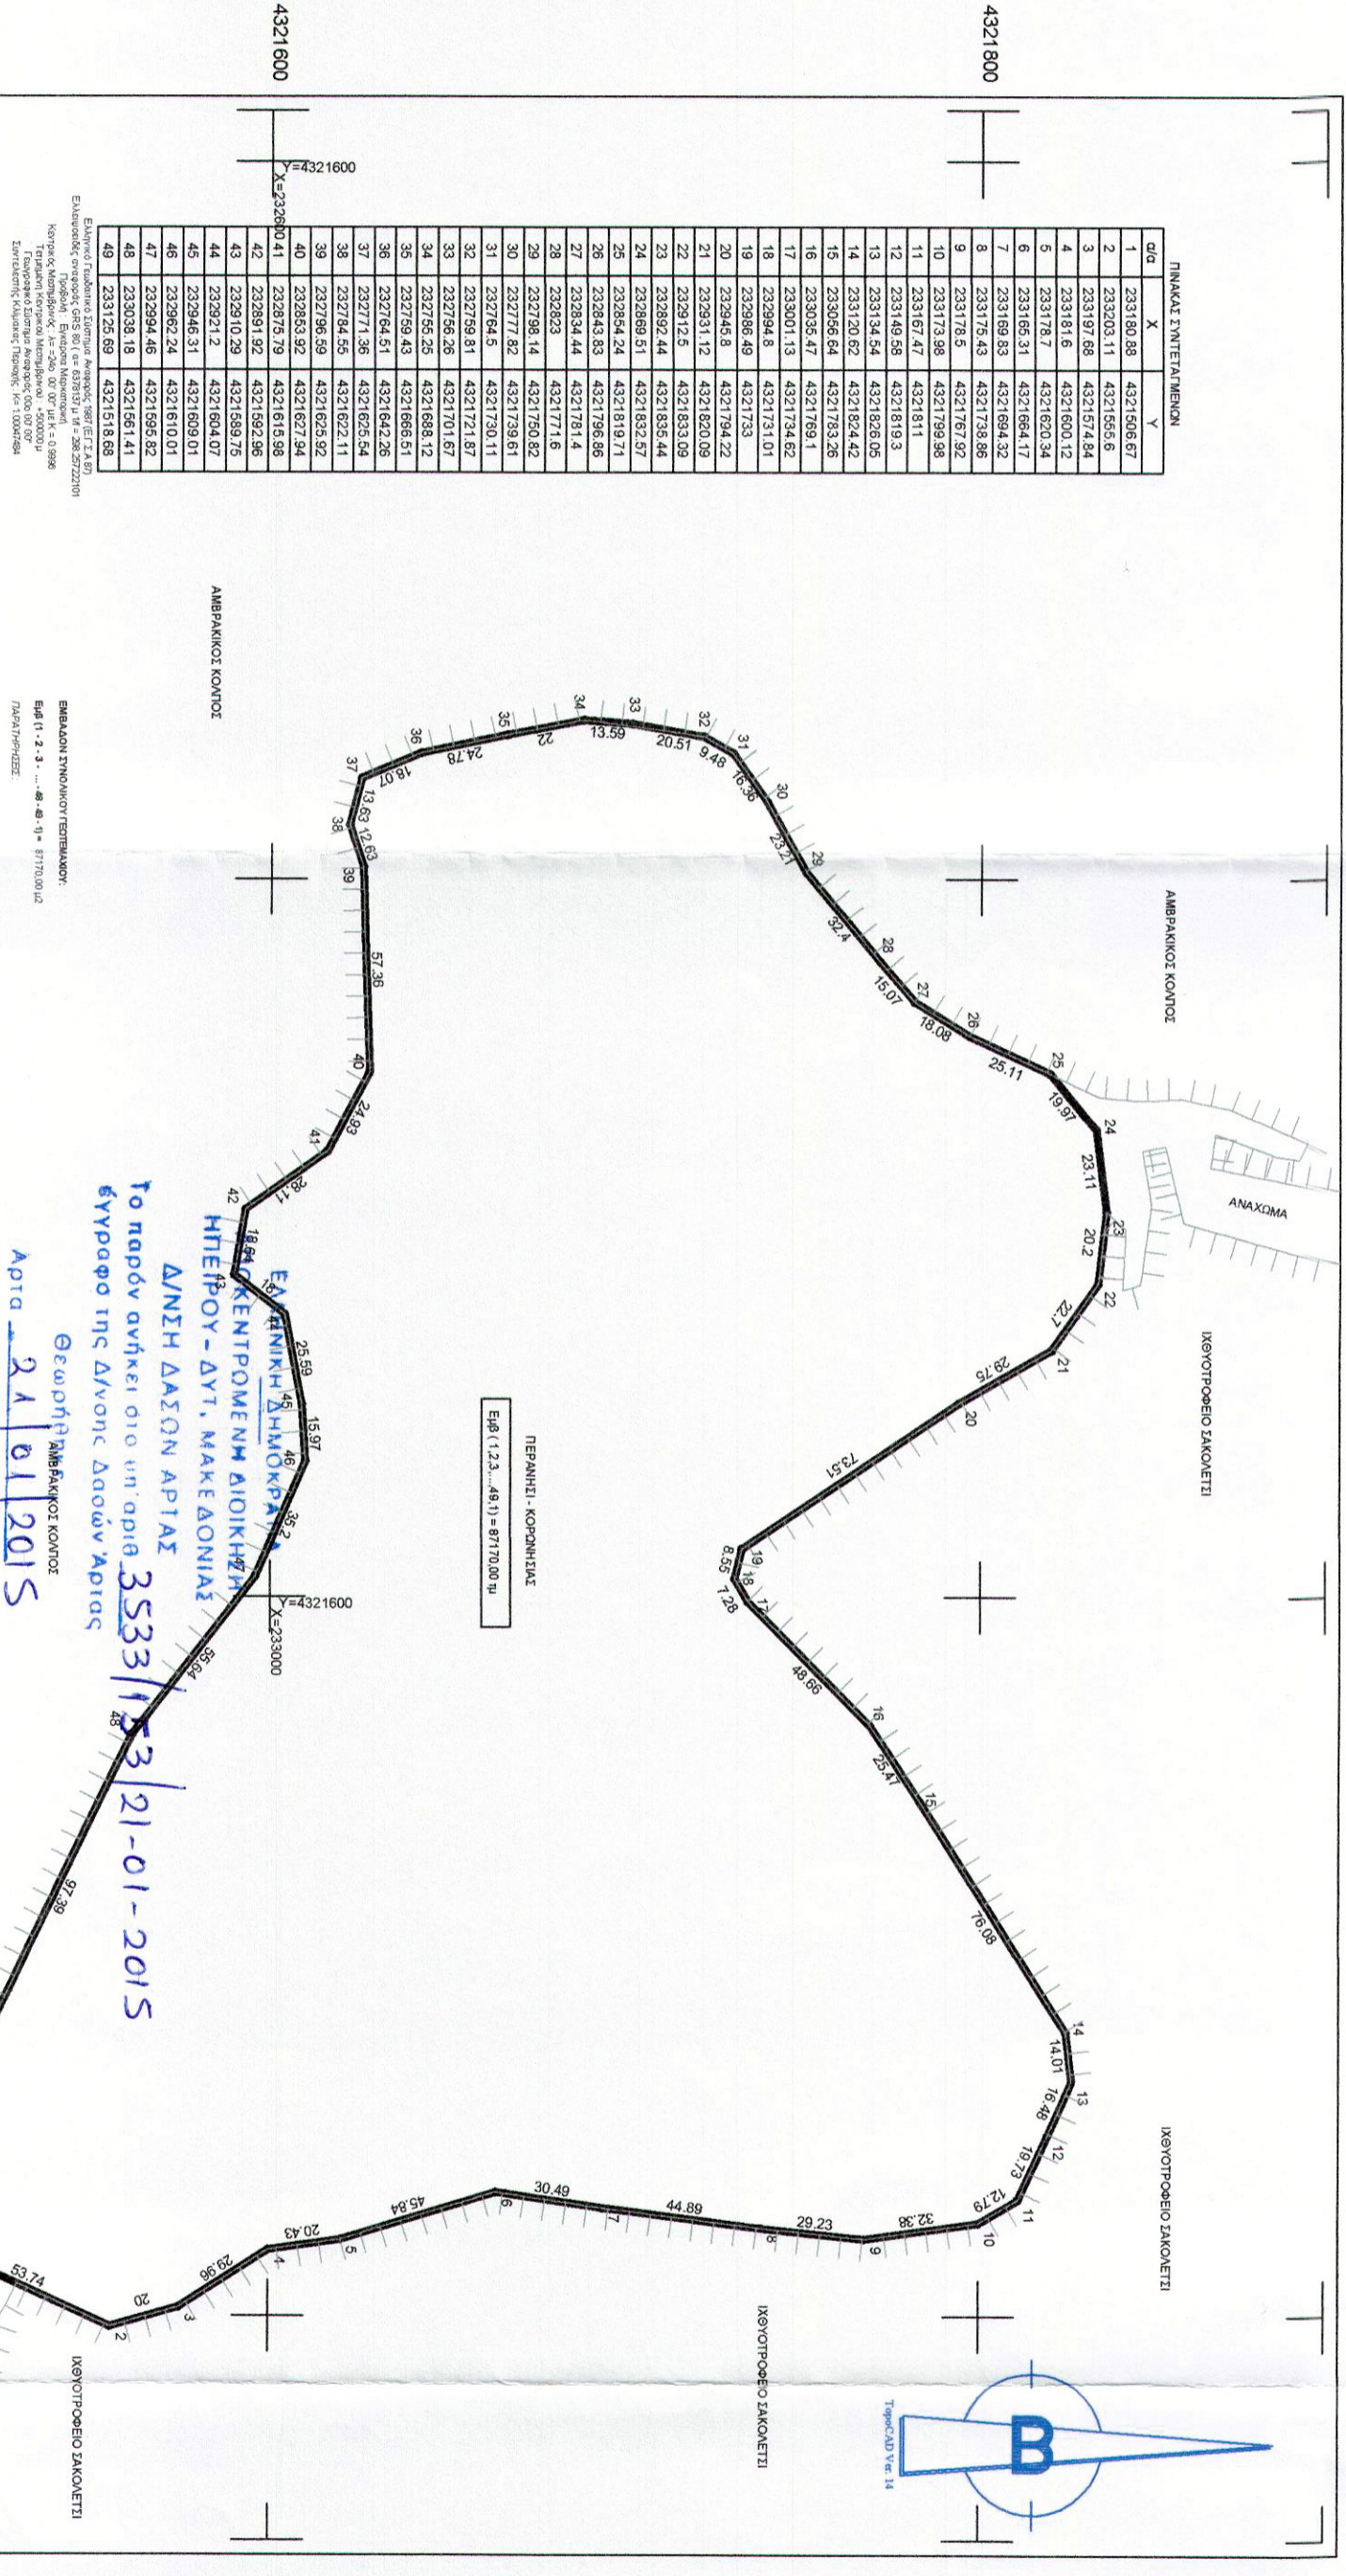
4321600

4321600

Y=4321600
X=232600

ΠΙΝΑΚΑΣ ΣΥΝΤΕΤΑΓΜΕΝΩΝ

| α/α | X | Y |
|---|---|---|
| 1 | 233180.88 | 4321506.67 |
| 2 | 233203.11 | 4321555.6 |
| 3 | 233197.68 | 4321574.84 |
| 4 | 233181.6 | 4321600.12 |
| 5 | 233178.7 | 4321620.34 |
| 6 | 233165.31 | 4321664.17 |
| 7 | 233169.83 | 4321694.32 |
| 8 | 233175.43 | 4321738.86 |
| 9 | 233178.5 | 4321767.92 |
| 10 | 233173.98 | 4321799.98 |
| 11 | 233167.47 | 4321811 |
| 12 | 233149.58 | 4321819.3 |
| 13 | 233134.54 | 4321826.05 |
| 14 | 233120.62 | 4321824.42 |
| 15 | 233056.64 | 4321783.26 |
| 16 | 233035.47 | 4321769.1 |
| 17 | 233001.13 | 4321734.62 |
| 18 | 232994.8 | 4321731.01 |
| 19 | 232986.49 | 4321733 |
| 20 | 232945.8 | 4321794.22 |
| 21 | 232931.12 | 4321820.09 |
| 22 | 232912.5 | 4321833.09 |
| 23 | 232892.44 | 4321835.44 |
| 24 | 232869.51 | 4321832.57 |
| 25 | 232854.24 | 4321819.71 |
| 26 | 232843.83 | 4321796.86 |
| 27 | 232834.44 | 4321781.4 |
| 28 | 232823 | 4321771.6 |
| 29 | 232798.14 | 4321750.82 |
| 30 | 232777.82 | 4321739.61 |
| 31 | 232764.5 | 4321730.11 |
| 32 | 232759.81 | 4321721.87 |
| 33 | 232756.26 | 4321701.67 |
| 34 | 232755.25 | 4321688.12 |
| 35 | 232759.43 | 4321666.51 |
| 36 | 232764.51 | 4321642.26 |
| 37 | 232771.36 | 4321625.54 |
| 38 | 232784.55 | 4321622.11 |
| 39 | 232796.59 | 4321625.92 |
| 40 | 232853.92 | 4321627.94 |
| 41 | 232875.79 | 4321615.98 |
| 42 | 232891.92 | 4321592.96 |
| 43 | 232910.29 | 4321589.75 |
| 44 | 232921.2 | 4321604.07 |
| 45 | 232946.31 | 4321609.01 |
| 46 | 232962.24 | 4321610.01 |
| 47 | 232994.46 | 4321595.82 |
| 48 | 233038.18 | 4321561.41 |
| 49 | 233125.69 | 4321518.68 |

Ελληνικό Γεωδαιτικό Σύστημα Αναφοράς 1987 (Ε.Γ.Σ.Α 87)
Ελλειψοειδές αναφοράς GRS 80 ( α= 6378137 μ Μ = 298.257222101
Προβολή : Εγκάρσια Μερκατορική
Κεντρικός Μεσημβρινός : λ= 24ο 00' 00" με Κ = 0.9996
Τεταμένη Κεντρικού Μεσημβρινού : +500000 μ
Γεωγραφικό Σύστημα Αναφοράς: 00° 00' 00"
Συντελεστής Κλίμακας Περιοχής Κσ: 1.0004?

ΑΜΒΡΑΚΙΚΟΣ ΚΟΛΠΟΣ

ΕΜΒΑΔΟΝ ΣΥΝΟΛΙΚΟΥ ΓΕΩΤΕΜΑΧΙΟΥ:
Εμβ (1 - 2 - 3 - ... - 48 - 49 - 1) = 87170,00 μ2
ΠΑΡΑΤΗΡΗΣΕΙΣ:

ΑΜΒΡΑΚΙΚΟΣ ΚΟΛΠΟΣ

ΑΝΑΧΩΜΑ

ΙΧΘΥΟΤΡΟΦΕΙΟ ΣΑΚΟΛΕΤΣΙ

ΠΕΡΑΝΗΣΙ - ΚΟΡΩΝΗΣΙΑΣ
Εμβ ( 1,2,3,...49,1) = 87170,00 τμ

34 13.59 33 20.51 32 9.48 31 16.36 30 23.21 29 32.4 28 15.07 27 18.08 26 25.11 25 19.97 24 23.11 23 20.2 22 22.7 21 29.76 20 73.51 19 8.55 18 1.28 17 48.66 16 25.47 15 76.08 14 14.01 13 16.48 12 19.73 11 12.79 10 32.38 9 29.23 8 44.89 7 30.49 6 45.84 5 20.43 4 29.96 3 20 2 53.74
35 22 36 24.78 37 18.07 13.63 38 12.63 39 57.36 40 24.93 41 28.11 42 18.64 43 18 44 25.59 45 15.97 46 35.2 47 55.64 48 97.39

Y=4321600
X=233000

ΕΛΛΗΝΙΚΗ ΔΗΜΟΚΡΑΤΙΑ
ΑΠΟΚΕΝΤΡΩΜΕΝΗ ΔΙΟΙΚΗΣΗ
ΗΠΕΙΡΟΥ-ΔΥΤ. ΜΑΚΕΔΟΝΙΑΣ
Δ/ΝΣΗ ΔΑΣΩΝ ΑΡΤΑΣ
Το παρόν ανήκει στο υπ' αριθ. 3533/153/21-01-2015
έγγραφο της Δ/νσης Δασών Άρτας
Θεωρήθηκε
Άρτα 21/01/2015

ΑΜΒΡΑΚΙΚΟΣ ΚΟΛΠΟΣ

ΙΧΘΥΟΤΡΟΦΕΙΟ ΣΑΚΟΛΕΤΣΙ

ΙΧΘΥΟΤΡΟΦΕΙΟ ΣΑΚΟΛΕΤΣΙ

ΙΧΘΥΟΤΡΟΦΕΙΟ ΣΑΚΟΛΕΤΣΙ

B

TopoCAD Ver. 14